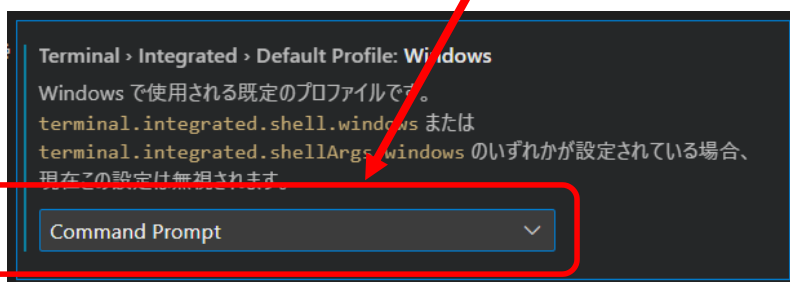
Terminal › Integrated › Default Profile: Windows

Windows で使用される既定のプロファイルです。
terminal.integrated.shell.windows または
terminal.integrated.shellArgs.windows のいずれかが設定されている場合、
現在この設定は無視されます。

Command Prompt